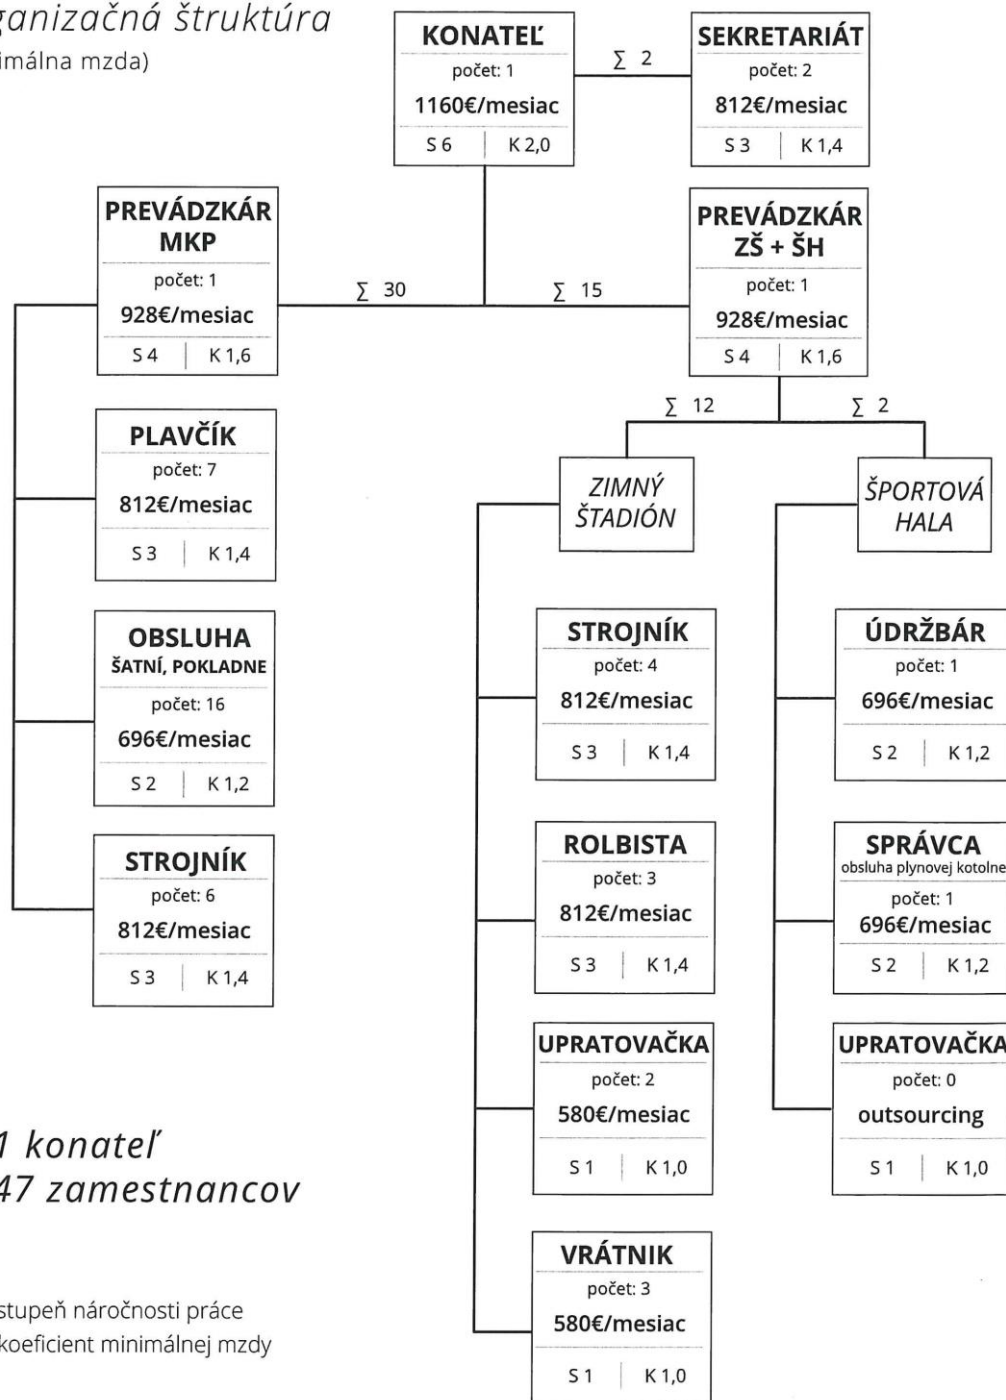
ganizačná štruktúra
imálna mzda)

KONATEĽ
počet: 1
1160€/mesiac
S 6 | K 2,0

$\sum$ 2

SEKRETARIÁT
počet: 2
812€/mesiac
S 3 | K 1,4

PREVÁDZKÁR MKP
počet: 1
928€/mesiac
S 4 | K 1,6

$\sum$ 30

$\sum$ 15

PREVÁDZKÁR ZŠ + ŠH
počet: 1
928€/mesiac
S 4 | K 1,6

$\sum$ 12

$\sum$ 2

PLAVČÍK
počet: 7
812€/mesiac
S 3 | K 1,4

ZIMNÝ ŠTADIÓN

ŠPORTOVÁ HALA

OBSLUHA
ŠATNÍ, POKLADNE
počet: 16
696€/mesiac
S 2 | K 1,2

STROJNÍK
počet: 4
812€/mesiac
S 3 | K 1,4

ÚDRŽBÁR
počet: 1
696€/mesiac
S 2 | K 1,2

STROJNÍK
počet: 6
812€/mesiac
S 3 | K 1,4

ROLBISTA
počet: 3
812€/mesiac
S 3 | K 1,4

SPRÁVCA
obsluha plynovej kotolne
počet: 1
696€/mesiac
S 2 | K 1,2

UPRATOVAČKA
počet: 2
580€/mesiac
S 1 | K 1,0

UPRATOVAČKA
počet: 0
outsourcing
S 1 | K 1,0

1 konateľ
47 zamestnancov

VRÁTNIK
počet: 3
580€/mesiac
S 1 | K 1,0

stupeň náročnosti práce
koeficient minimálnej mzdy